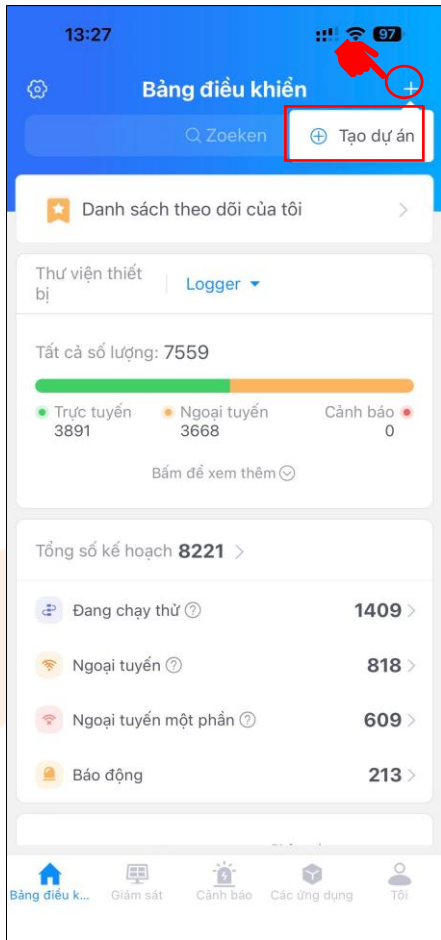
13:27

97

Bảng điều khiển

+

Zoeken

Tạo dự án

Danh sách theo dõi của tôi

Thư viện thiết bị

Logger

Tất cả số lượng: 7559

Trực tuyến 3891

Ngoại tuyến 3668

Cảnh báo 0

Bấm để xem thêm

Tổng số kế hoạch 8221

Đang chạy thử 1409

Ngoại tuyến 818

Ngoại tuyến một phần 609

Báo động 213

Bảng điều k...

Giám sát

Cảnh báo

Các ứng dụng

Tôi